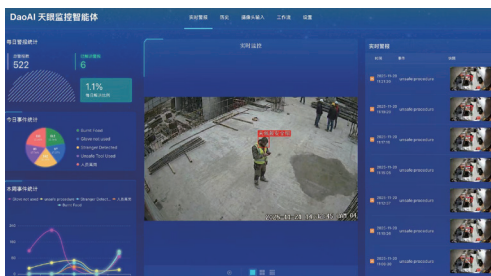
DaoAI 天眼监控智能体

实时警报　现场　摄像头接入　工作流　设置

每日警报统计

总警报数
522

已解决警报
6

1.1%
警报解决比率

今日事件统计

Burnt Fossil
Gloves not used
Stranger Detected
Unsafe Tool Used
人员聚集

本周事件统计

Burnt Fossil　unsafe procedure　Stranger Detect...　人员聚集　Burnt Fossil

实时监控

2023-11-20 14:36:10

实时警报

时间　事件　详情

2023-11-20 11:59:20　unsafe procedure
2023-11-20 11:59:20　unsafe procedure
2023-11-20 11:57:15　unsafe procedure
2023-11-20 11:56:49　unsafe procedure
2023-11-20 11:55:37　unsafe procedure
2023-11-20 11:55:28　unsafe procedure
2023-11-20 11:55:00　unsafe procedure